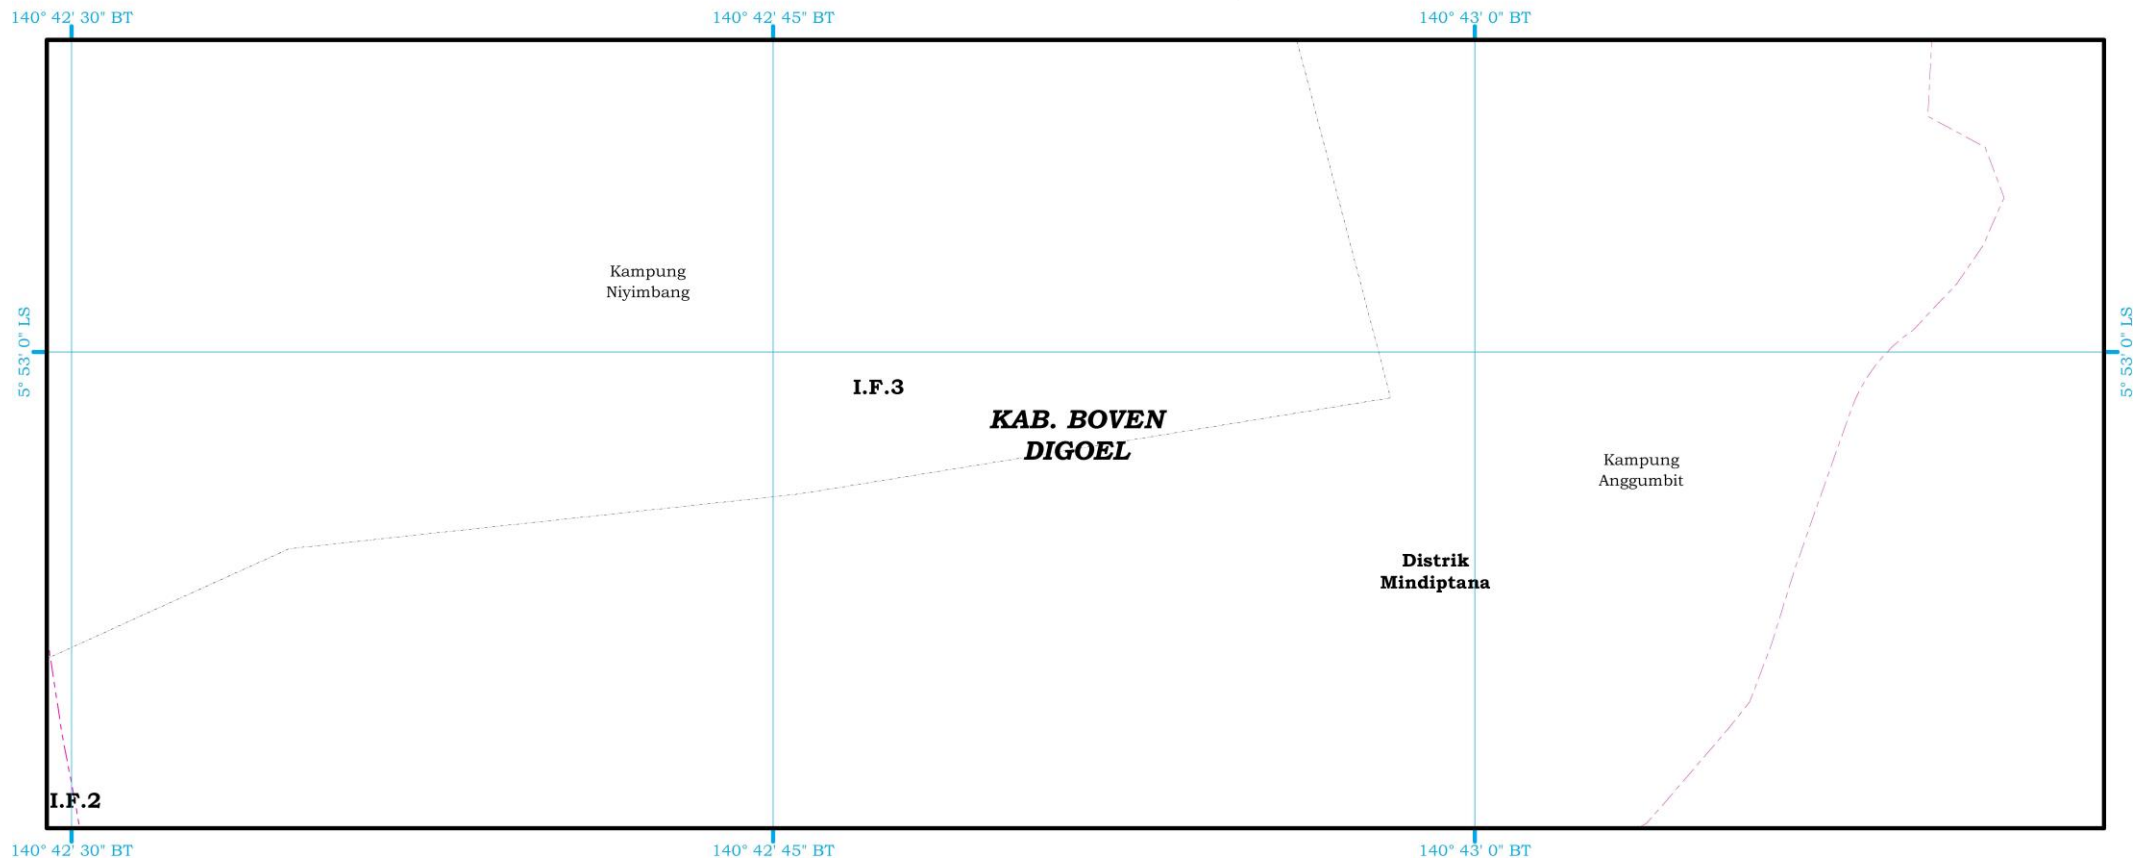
140° 42' 30" BT
140° 42' 45" BT
140° 43' 0" BT

5° 53' 0" LS

Kampung Niyimbang

I.F.3

KAB. BOVEN DIGOEL

Kampung Anggumbit

Distrik Mindiptana

I.F.2

5° 53' 0" LS

140° 42' 30" BT
140° 42' 45" BT
140° 43' 0" BT